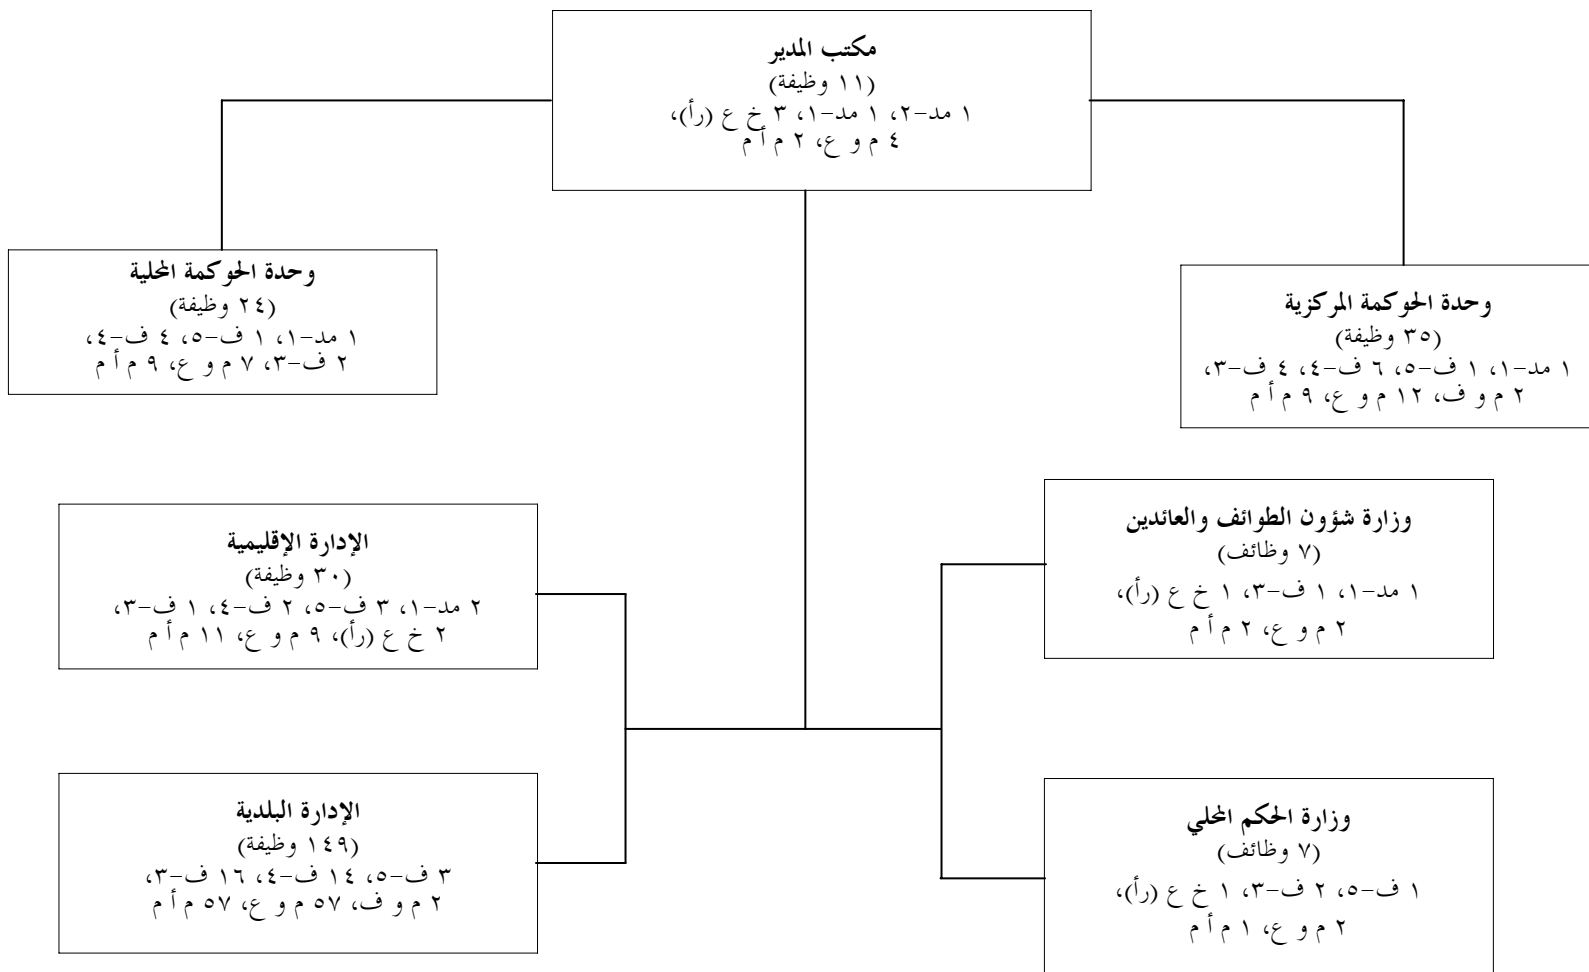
مكتب المدير
(١١ وظيفة)
١ مد-٢، ١ مد-١، ٣ خ ع (رأ)،
٤ م و ع، ٢ م أ م

وحدة الحوكمة المركزية
(٣٥ وظيفة)
١ مد-١، ١ ف-٥، ٦ ف-٤، ٤ ف-٣،
٢ م و ف، ١٢ م و ع، ٩ م أ م

وحدة الحوكمة المحلية
(٢٤ وظيفة)
١ مد-١، ١ ف-٥، ٤ ف-٤،
٢ ف-٣، ٧ م و ع، ٩ م أ م

وزارة شؤون الطوائف والعائدين
(٧ وظائف)
١ مد-١، ١ ف-٣، ١ خ ع (رأ)،
٢ م و ع، ٢ م أ م

الإدارة الإقليمية
(٣٠ وظيفة)
٢ مد-١، ٣ ف-٥، ٢ ف-٤، ١ ف-٣،
٢ خ ع (رأ)، ٩ م و ع، ١١ م أ م

وزارة الحكم المحلي
(٧ وظائف)
١ ف-٥، ٢ ف-٣، ١ خ ع (رأ)،
٢ م و ع، ١ م أ م

الإدارة البلدية
(١٤٩ وظيفة)
٣ ف-٥، ١٤ ف-٤، ١٦ ف-٣،
٢ م و ف، ٥٧ م و ع، ٥٧ م أ م